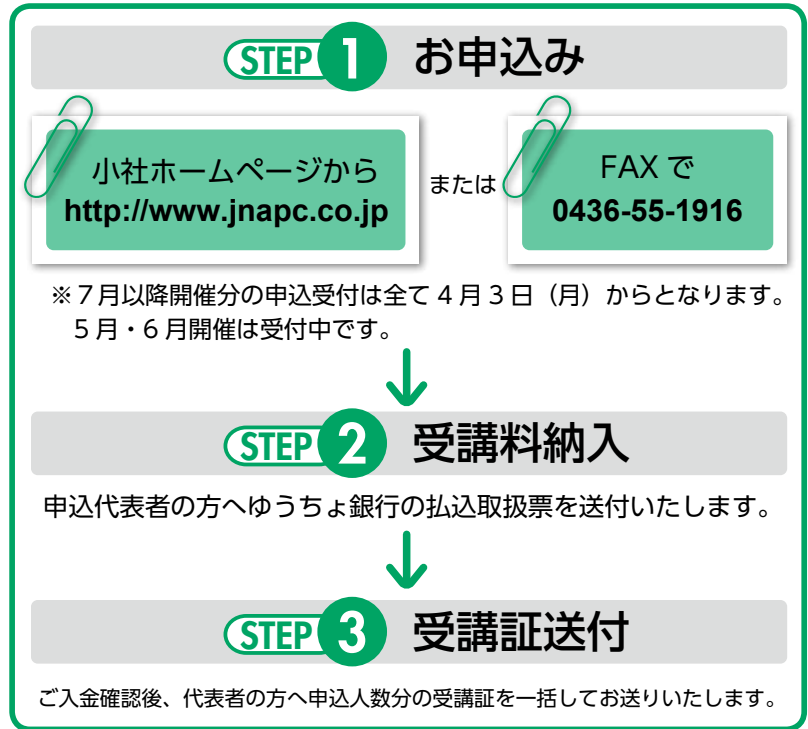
STEP 1 お申込み

小社ホームページから
http://www.jnapc.co.jp

または

FAX で
0436-55-1916

※７月以降開催分の申込受付は全て４月３日（月）からとなります。
５月・６月開催は受付中です。

STEP 2 受講料納入

申込代表者の方へゆうちょ銀行の払込取扱票を送付いたします。

STEP 3 受講証送付

ご入金確認後、代表者の方へ申込人数分の受講証を一括してお送りいたします。